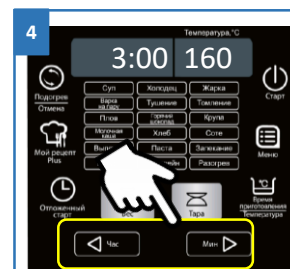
4

Температура, °C

3:00 160

Подогрев Отмена

Суп
Холодец
Жарка
Варка на пару
Тушение
Томление
Плов
Горячее шоколад
Крупы
Молочная каша
Хлеб
Соте
Выпе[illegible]
Паста
Запекание
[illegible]
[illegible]йн
Разогрев

Старт

Мой рецепт Plus

Меню

Отложенный старт

Вес

Тара

Время приготовления Температура

Час

Мин